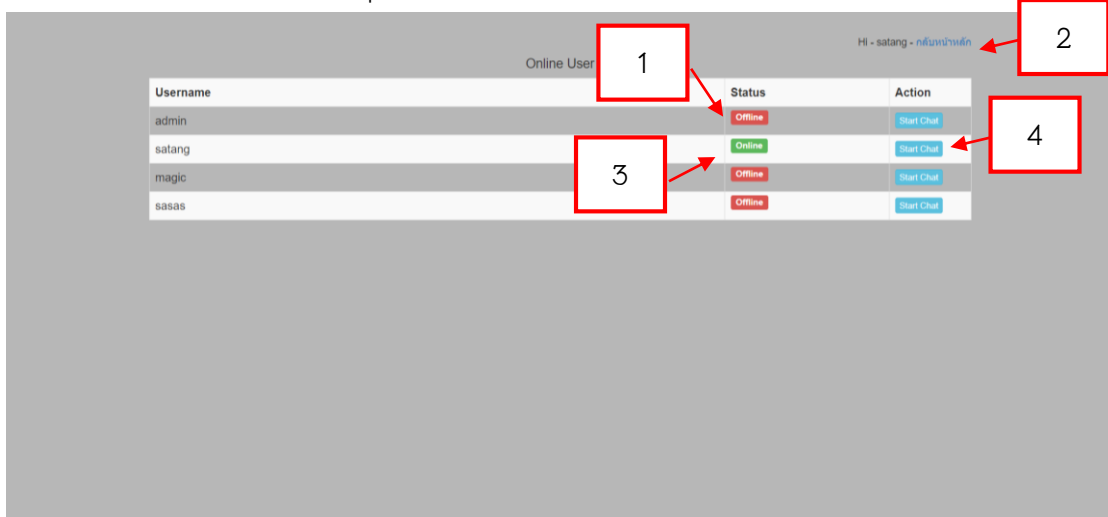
Hi - satang - กลับหน้าหลัก

2

Online User

1

| Username | Status | Action |
|---|---|---|
| admin | Offline | Start Chat |
| satang | Online | Start Chat |
| magic | Offline | Start Chat |
| sasas | Offline | Start Chat |

3

4